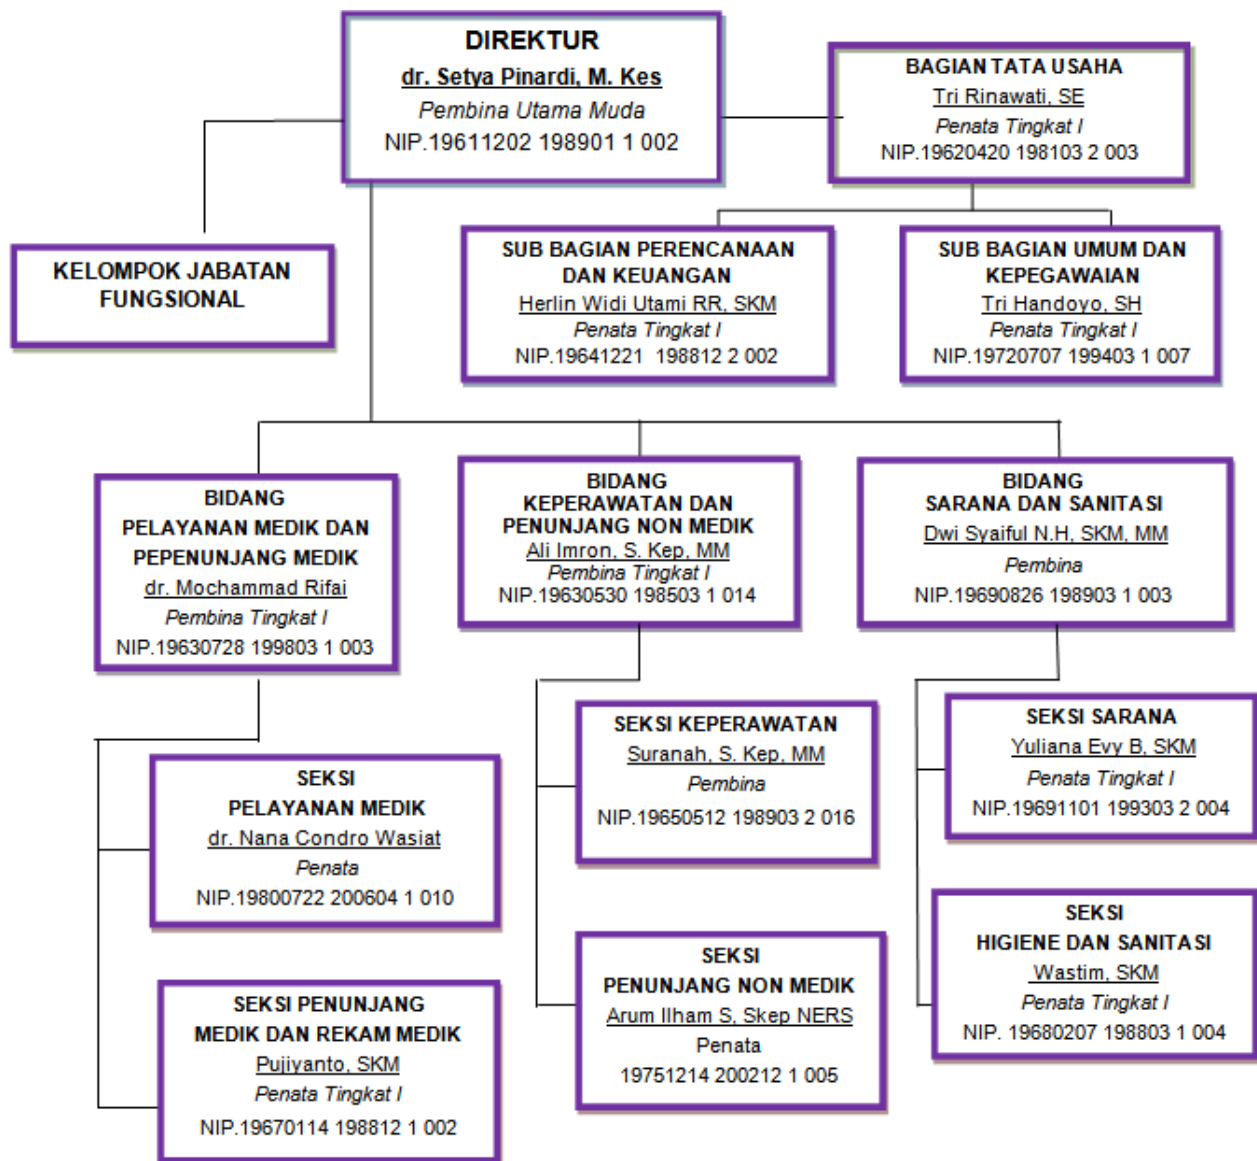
DIREKTUR
dr. Setya Pinardi, M. Kes
Pembina Utama Muda
NIP.19611202 198901 1 002

BAGIAN TATA USAHA
Tri Rinawati, SE
Penata Tingkat I
NIP.19620420 198103 2 003

KELOMPOK JABATAN FUNGSIONAL

SUB BAGIAN PERENCANAAN DAN KEUANGAN
Herlin Widi Utami RR, SKM
Penata Tingkat I
NIP.19641221 198812 2 002

SUB BAGIAN UMUM DAN KEPEGAWAIAN
Tri Handoyo, SH
Penata Tingkat I
NIP.19720707 199403 1 007

BIDANG
PELAYANAN MEDIK DAN PEPENUNJANG MEDIK
dr. Mochammad Rifai
Pembina Tingkat I
NIP.19630728 199803 1 003

BIDANG
KEPERAWATAN DAN PENUNJANG NON MEDIK
Ali Imron, S. Kep, MM
Pembina Tingkat I
NIP.19630530 198503 1 014

BIDANG
SARANA DAN SANITASI
Dwi Syaiful N.H, SKM, MM
Pembina
NIP.19690826 198903 1 003

SEKSI
PELAYANAN MEDIK
dr. Nana Condro Wasiat
Penata
NIP.19800722 200604 1 010

SEKSI KEPERAWATAN
Suranah, S. Kep, MM
Pembina
NIP.19650512 198903 2 016

SEKSI SARANA
Yuliana Evy B, SKM
Penata Tingkat I
NIP.19691101 199303 2 004

SEKSI PENUNJANG MEDIK DAN REKAM MEDIK
Pujiyanto, SKM
Penata Tingkat I
NIP.19670114 198812 1 002

SEKSI
PENUNJANG NON MEDIK
Arum Ilham S, Skep NERS
Penata
19751214 200212 1 005

SEKSI
HIGIENE DAN SANITASI
Wastim, SKM
Penata Tingkat I
NIP. 19680207 198803 1 004